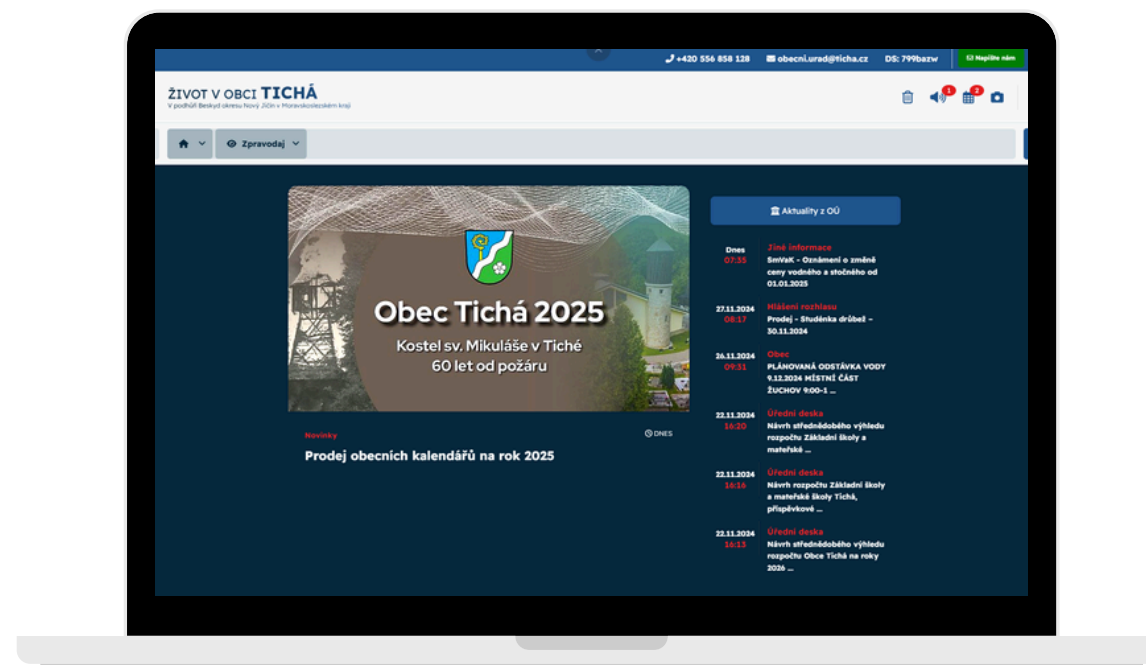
+420 556 858 128 obecni.urad@ticha.cz DS: 799bazw Napište nám

ŽIVOT V OBCI TICHÁ
V podhůří Beskyd okresu Nový Jičín v Moravskoslezském kraji

1 2

Zpravodaj

Obec Tichá 2025
Kostel sv. Mikuláše v Tiché
60 let od požáru

Novinky
DNES
Prodej obecních kalendářů na rok 2025

Aktuality z OÚ

Dnes
07:35
Jiné informace
SmVaK - Oznámení o změně ceny vodného a stočného od 01.01.2025

27.11.2024
08:17
Hlášení rozhlasu
Prodej - Studénka drůbež - 30.11.2024

26.11.2024
09:31
Obec
PLÁNOVANÁ ODSTÁVKA VODY 9.12.2024 MÍSTNÍ ČÁST ŽUCHOV 9:00-1 ...

22.11.2024
16:20
Úřední deska
Návrh střednědobého výhledu rozpočtu Základní školy a mateřské ...

22.11.2024
16:16
Úřední deska
Návrh rozpočtu Základní školy a mateřské školy Tichá, příspěvkové ...

22.11.2024
16:13
Úřední deska
Návrh střednědobého výhledu rozpočtu Obce Tichá na roky 2026 ...